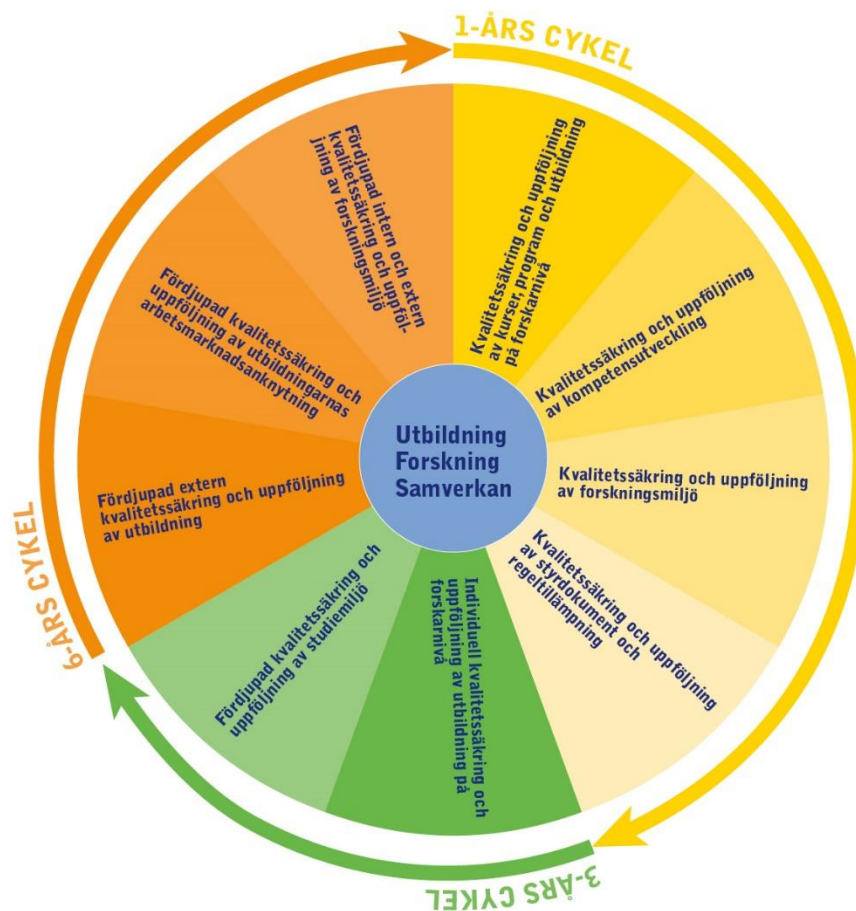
1-ÅRS CYKEL

Kvalitetssäkring och uppföljning av kurser, program och utbildning på forskarnivå

Kvalitetssäkring och uppföljning av kompetensutveckling

Kvalitetssäkring och uppföljning av forskningsmiljö

Kvalitetssäkring och uppföljning av styrdokument och regeltillämpning

3-ÅRS CYKEL

Individuell kvalitetssäkring och uppföljning av utbildning på forskarnivå

Fördjupad kvalitetssäkring och uppföljning av studiemiljö

6-ÅRS CYKEL

Fördjupad extern kvalitetssäkring och uppföljning av utbildning

Fördjupad kvalitetssäkring och uppföljning av utbildningarnas arbetsmarknadsanknytning

Fördjupad intern och extern kvalitetssäkring och uppföljning av forskningsmiljö

Utbildning
Forskning
Samverkan